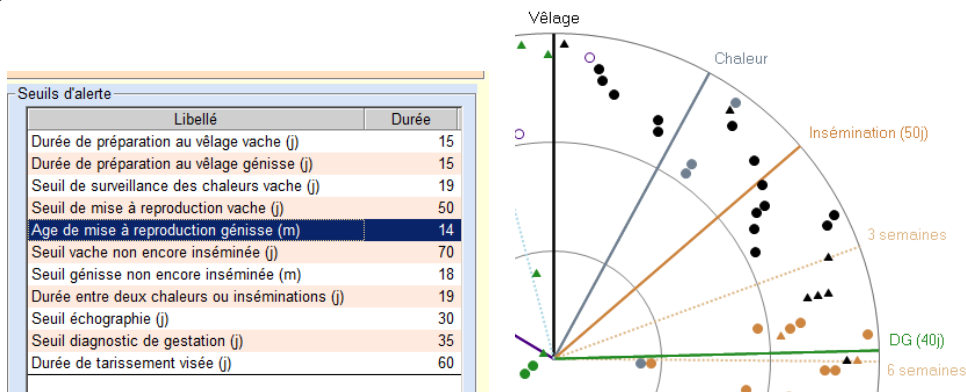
Seuils d'alerte

| Libellé | Durée |
|---|---|
| Durée de préparation au vêlage vache (j) | 15 |
| Durée de préparation au vêlage génisse (j) | 15 |
| Seuil de surveillance des chaleurs vache (j) | 19 |
| Seuil de mise à reproduction vache (j) | 50 |
| Age de mise à reproduction génisse (m) | 14 |
| Seuil vache non encore inséminée (j) | 70 |
| Seuil génisse non encore inséminée (m) | 18 |
| Durée entre deux chaleurs ou inséminations (j) | 19 |
| Seuil échographie (j) | 30 |
| Seuil diagnostic de gestation (j) | 35 |
| Durée de tarissement visée (j) | 60 |

Vêlage
Chaleur
Insémination (50j)
3 semaines
DG (40j)
6 semaines